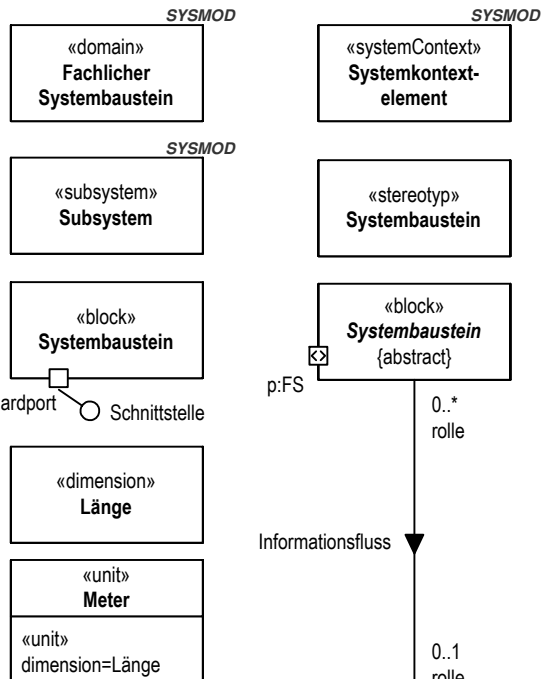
SYSMOD

«domain»
Fachlicher Systembaustein

SYSMOD

«systemContext»
Systemkontextelement

SYSMOD

«subsystem»
Subsystem

«stereotyp»
Systembaustein

«block»
Systembaustein

ardport

Schnittstelle

«block»
Systembaustein
{abstract}

p:FS

0..*
rolle

«dimension»
Länge

Informationsfluss

«unit»
Meter

«unit»
dimension=Länge

0..1
rolle